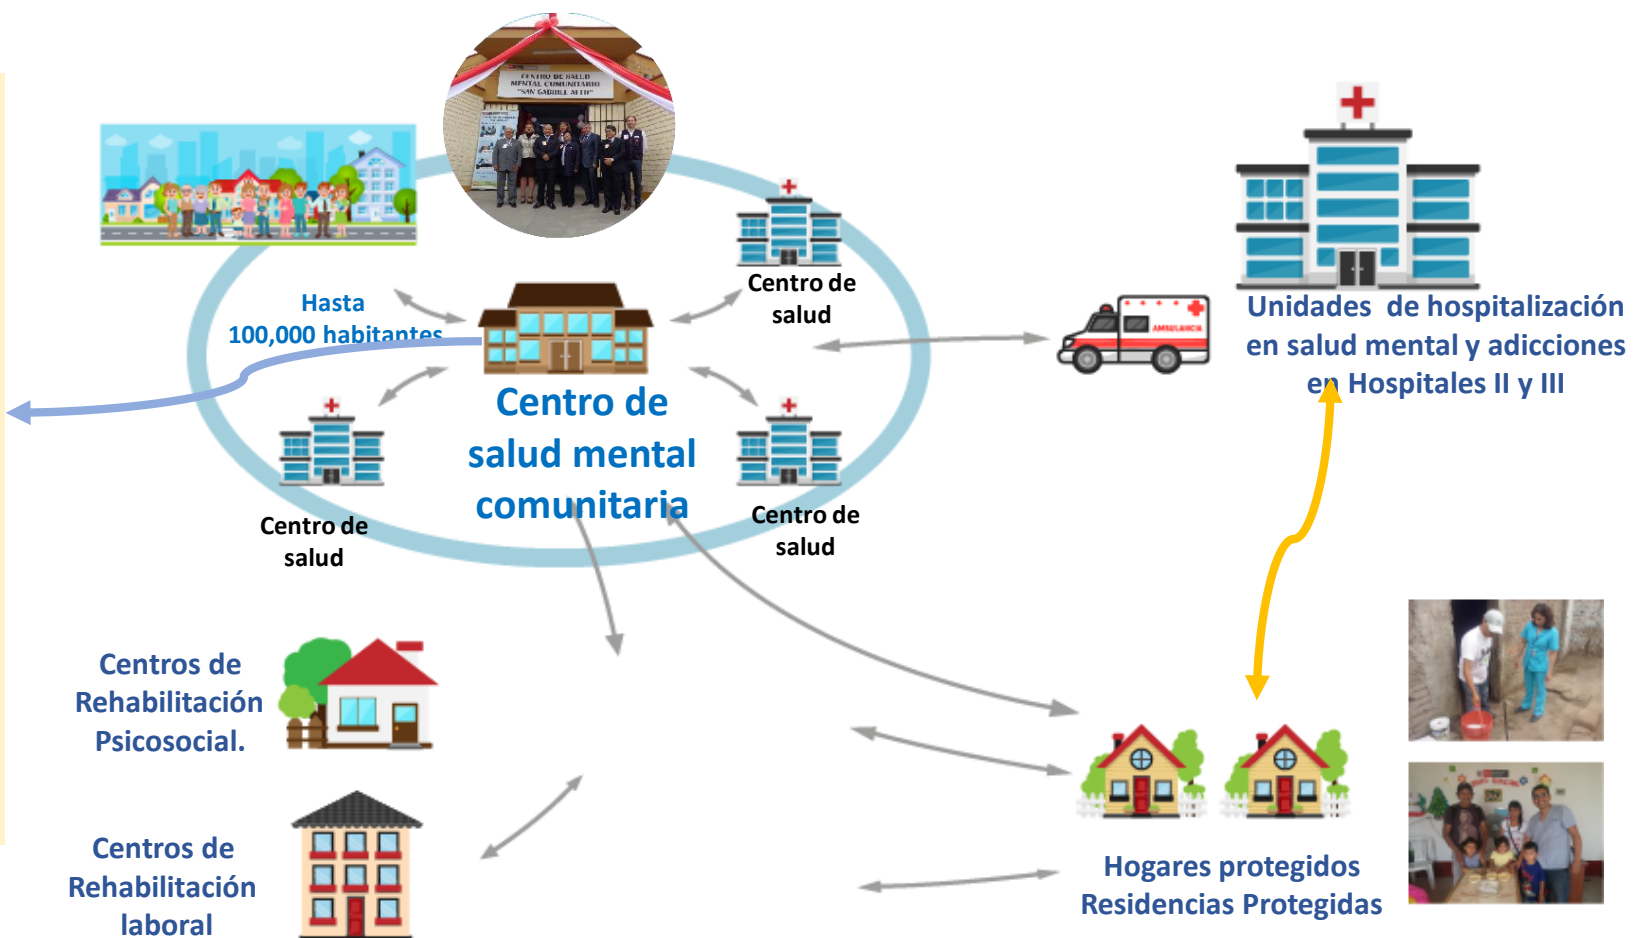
CENTRO DE SALUD MENTAL COMUNITARIO "SAN GABRIEL ALTO"

Hasta 100,000 habitantes

Centro de salud

Centro de salud mental comunitaria

Centro de salud

Centro de salud

AMBULANCIA

Unidades de hospitalización en salud mental y adicciones en Hospitales II y III

Centros de Rehabilitación Psicosocial.

Centros de Rehabilitación laboral

Hogares protegidos Residencias Protegidas